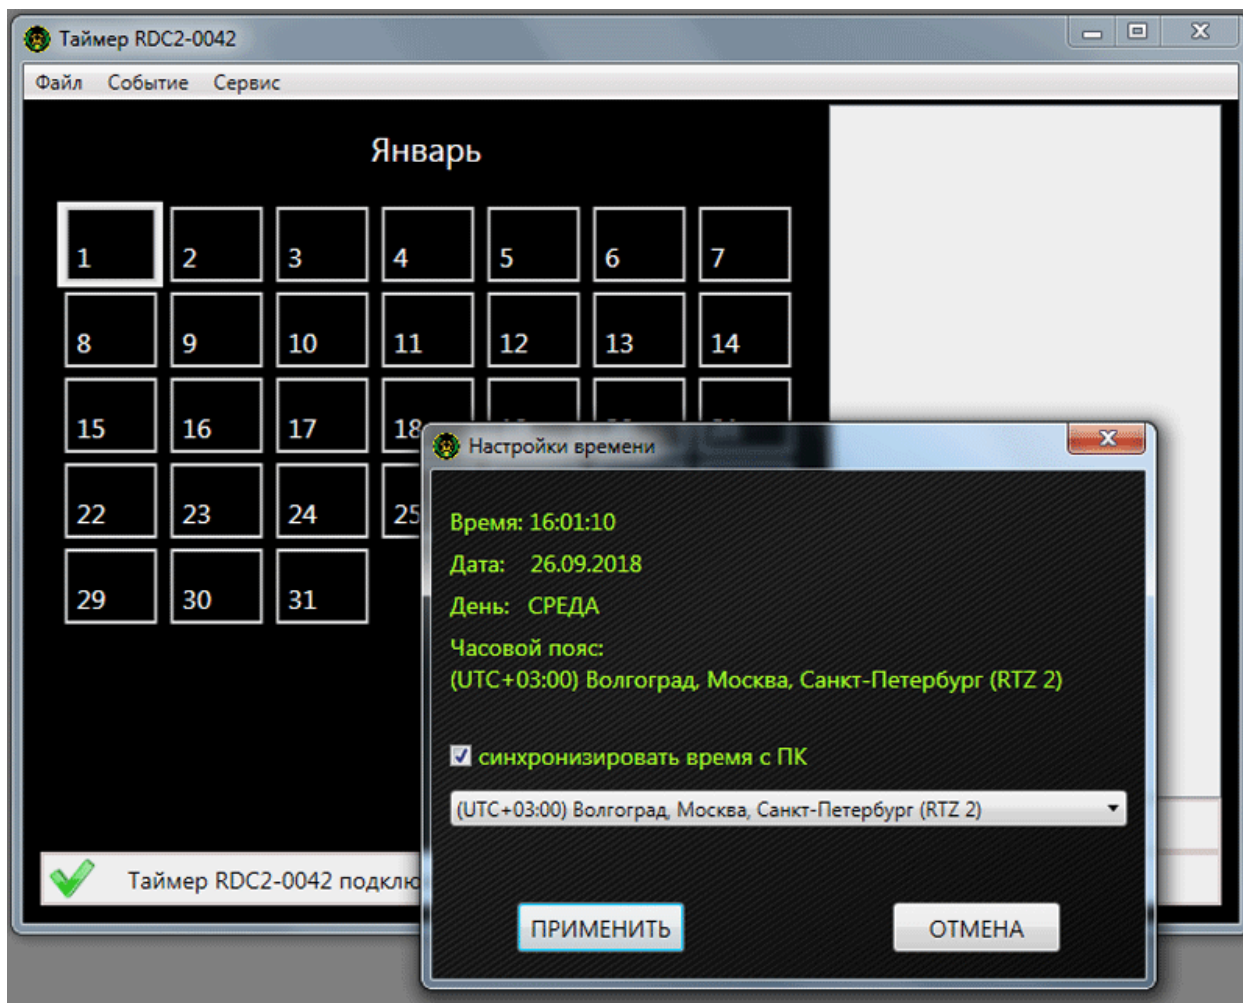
Таймер RDC2-0042

Файл Событие Сервис

Январь

| 1 | 2 | 3 | 4 | 5 | 6 | 7 |
|---|---|---|---|---|---|---|
| 8 | 9 | 10 | 11 | 12 | 13 | 14 |
| 15 | 16 | 17 | 18 | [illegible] | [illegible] | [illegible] |
| 22 | 23 | 24 | 25 | | | |
| 29 | 30 | 31 | | | | |

Таймер RDC2-0042 подклю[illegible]

Настройки времени

Время: 16:01:10

Дата: 26.09.2018

День: СРЕДА

Часовой пояс:
(UTC+03:00) Волгоград, Москва, Санкт-Петербург (RTZ 2)

синхронизировать время с ПК

(UTC+03:00) Волгоград, Москва, Санкт-Петербург (RTZ 2)

ПРИМЕНИТЬ

ОТМЕНА